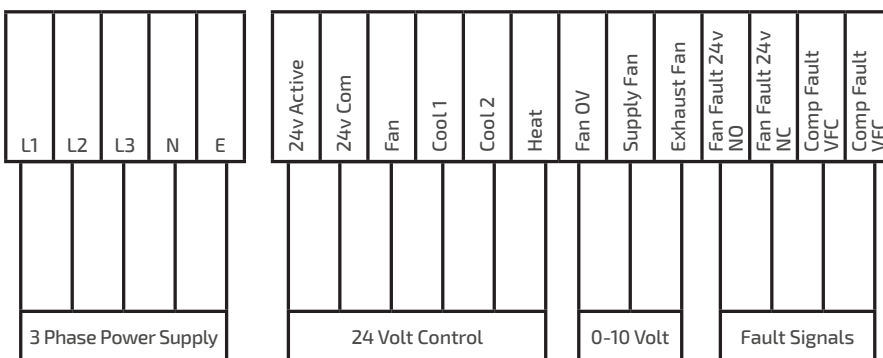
L1
L2
L3
N
E

24v Active
24v Com
Fan
Cool 1
Cool 2
Heat

Fan 0V
Supply Fan
Exhaust Fan

Fan Fault 24v NO
Fan Fault 24v NC
Comp Fault VFC
Comp Fault VFC

3 Phase Power Supply
24 Volt Control
0-10 Volt
Fault Signals